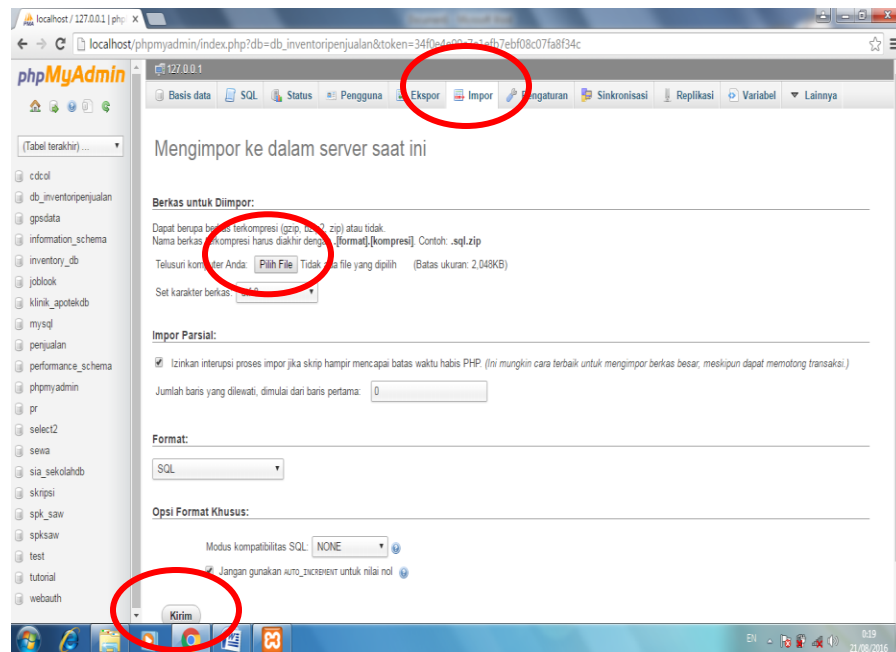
localhost / 127.0.0.1 | php ×

localhost/phpmyadmin/index.php?db=db_inventoripenjualan&token=34f0e4c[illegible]efb7ebf08c07fa8f34c

phpMyAdmin

127.0.0.1

Basis data | SQL | Status | Pengguna | Ekspor | Impor | Pengaturan | Sinkronisasi | Replikasi | Variabel | Lainnya

(Tabel terakhir) ...

cdcol
db_inventoripenjualan
gpsdata
information_schema
inventory_db
joblook
klinik_apotekdb
mysql
penjualan
performance_schema
phpmyadmin
pr
select2
sewa
sia_sekolahdb
skripsi
spk_saw
spksaw
test
tutorial
webauth

Mengimpor ke dalam server saat ini

Berkas untuk Diimpor:

Dapat berupa berkas terkompresi (gzip, b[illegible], zip) atau tidak.
Nama berkas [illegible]erkompresi harus diakhir deng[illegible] .[format].[kompresi]. Contoh: .sql.zip

Telusuri kom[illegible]ter Anda: Pilih File Tidak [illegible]a file yang dipilih (Batas ukuran: 2,048KB)

Set karakter berkas: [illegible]

Impor Parsial:

Izinkan interupsi proses impor jika skrip hampir mencapai batas waktu habis PHP. (Ini mungkin cara terbaik untuk mengimpor berkas besar, meskipun dapat memotong transaksi.)

Jumlah baris yang dilewati, dimulai dari baris pertama: 0

Format:

SQL

Opsi Format Khusus:

Modus kompatibilitas SQL: NONE

Jangan gunakan AUTO_INCREMENT untuk nilai nol

Kirim

EN 0:19 21/08/2016